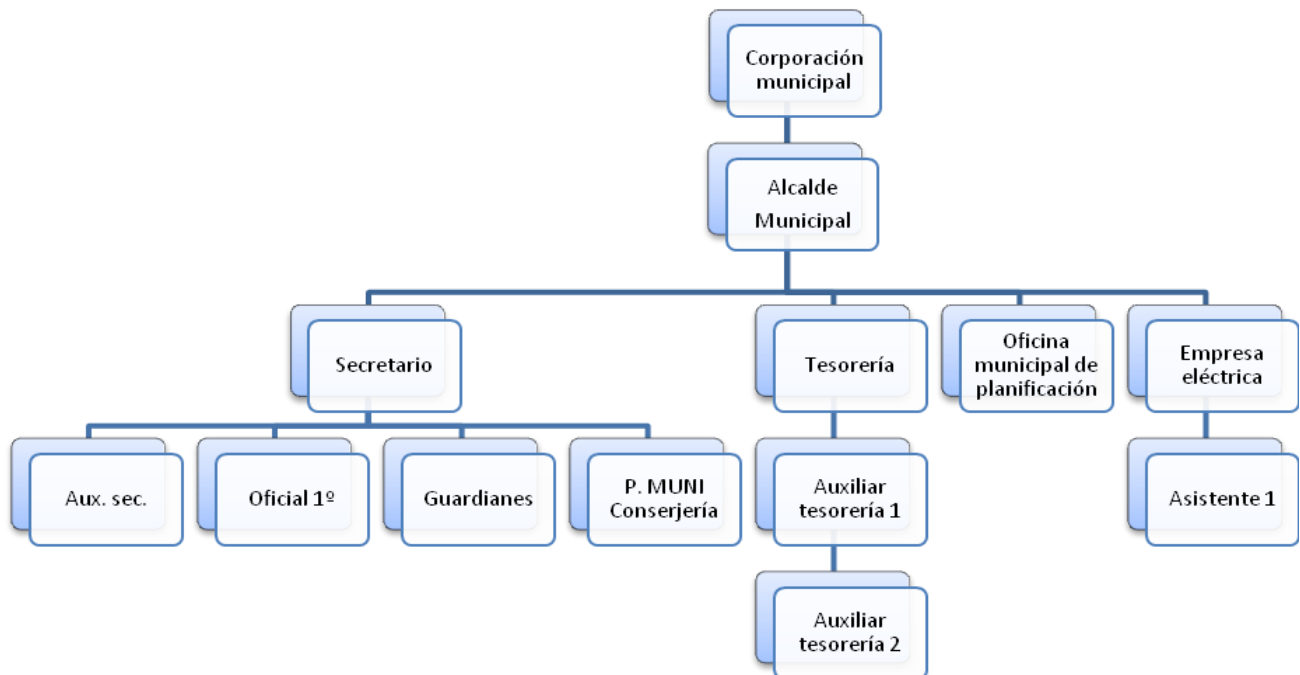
Corporación municipal

Alcalde Municipal

Secretario

Tesorería

Oficina municipal de planificación

Empresa eléctrica

Aux. sec.

Oficial 1º

Guardianes

P. MUNI Conserjería

Auxiliar tesorería 1

Asistente 1

Auxiliar tesorería 2